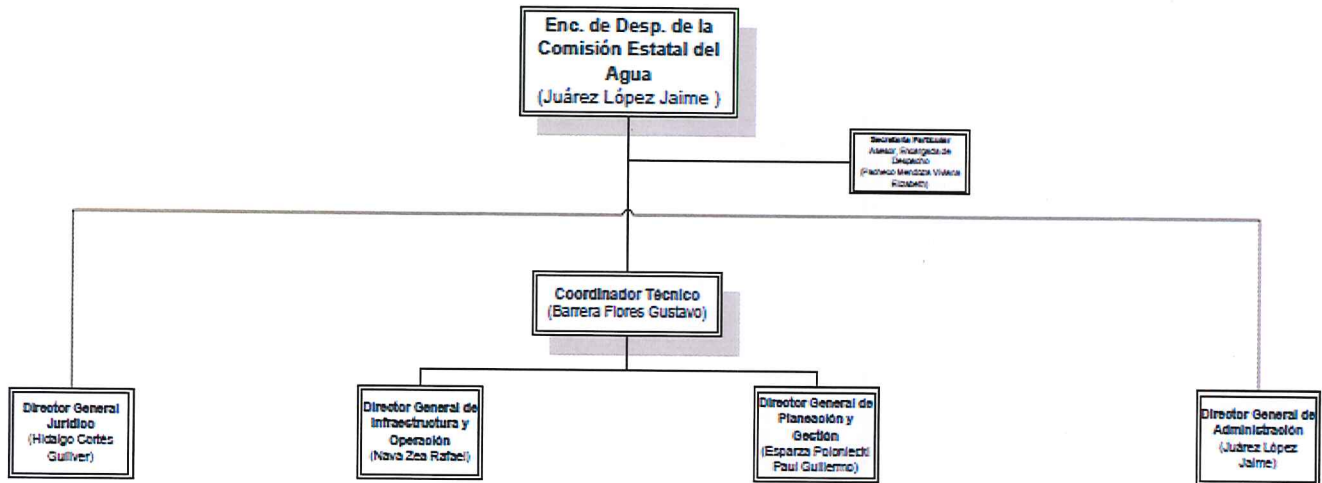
Enc. de Desp. de la Comisión Estatal del Agua
(Juárez López Jaime )

Secretaria Particular
Asesor, Encargada de Despacho
(Pacheco Mendoza Viviana Elizabeth)

Coordinador Técnico
(Barrera Flores Gustavo)

Director General Jurídico
(Hidalgo Cortés Gulliver)

Director General de Infraestructura y Operación
(Nava Zea Rafael)

Director General de Planeación y Gestión
(Esparza Polonieckí Paul Guillermo)

Director General de Administración
(Juárez López Jaime)